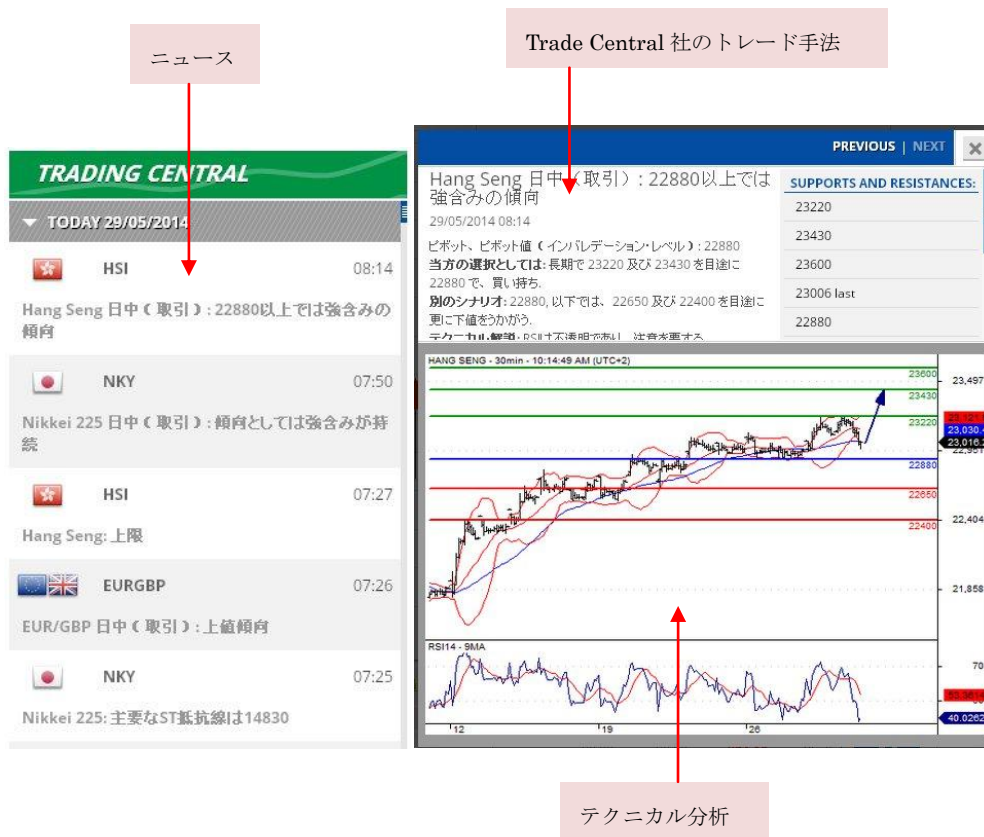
ニュース

Trade Central 社のトレード手法

TRADING CENTRAL

TODAY 29/05/2014

HSI 08:14

Hang Seng 日中（取引）: 22880以上では強含みの傾向

NKY 07:50

Nikkei 225 日中（取引）: 傾向としては強含みが持続

HSI 07:27

Hang Seng: 上限

EURGBP 07:26

EUR/GBP 日中（取引）: 上値傾向

NKY 07:25

Nikkei 225: 主要なST抵抗線は14830

PREVIOUS | NEXT

Hang Seng 日中（取引）: 22880以上では強含みの傾向

29/05/2014 08:14

ピボット、ピボット値（インバレデーション・レベル）: 22880
当方の選択としては: 長期で 23220 及び 23430 を目途に 22880 で、買い持ち。
別のシナリオ: 22880, 以下では、22650 及び 22400 を目途に更に下値をうかがう。
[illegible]

SUPPORTS AND RESISTANCES:

| |
|---|
| 23220 |
| 23430 |
| 23600 |
| 23006 last |
| 22880 |

HANG SENG - 30min - 10:14:49 AM (UTC+2)

23600
23430
23220
22880
22650
22400

23,497
23,121
23,030
23,016
22,951
22,404
21,858

RSI14 - 9MA

70
33.36
40.0262

12
19
26

テクニカル分析